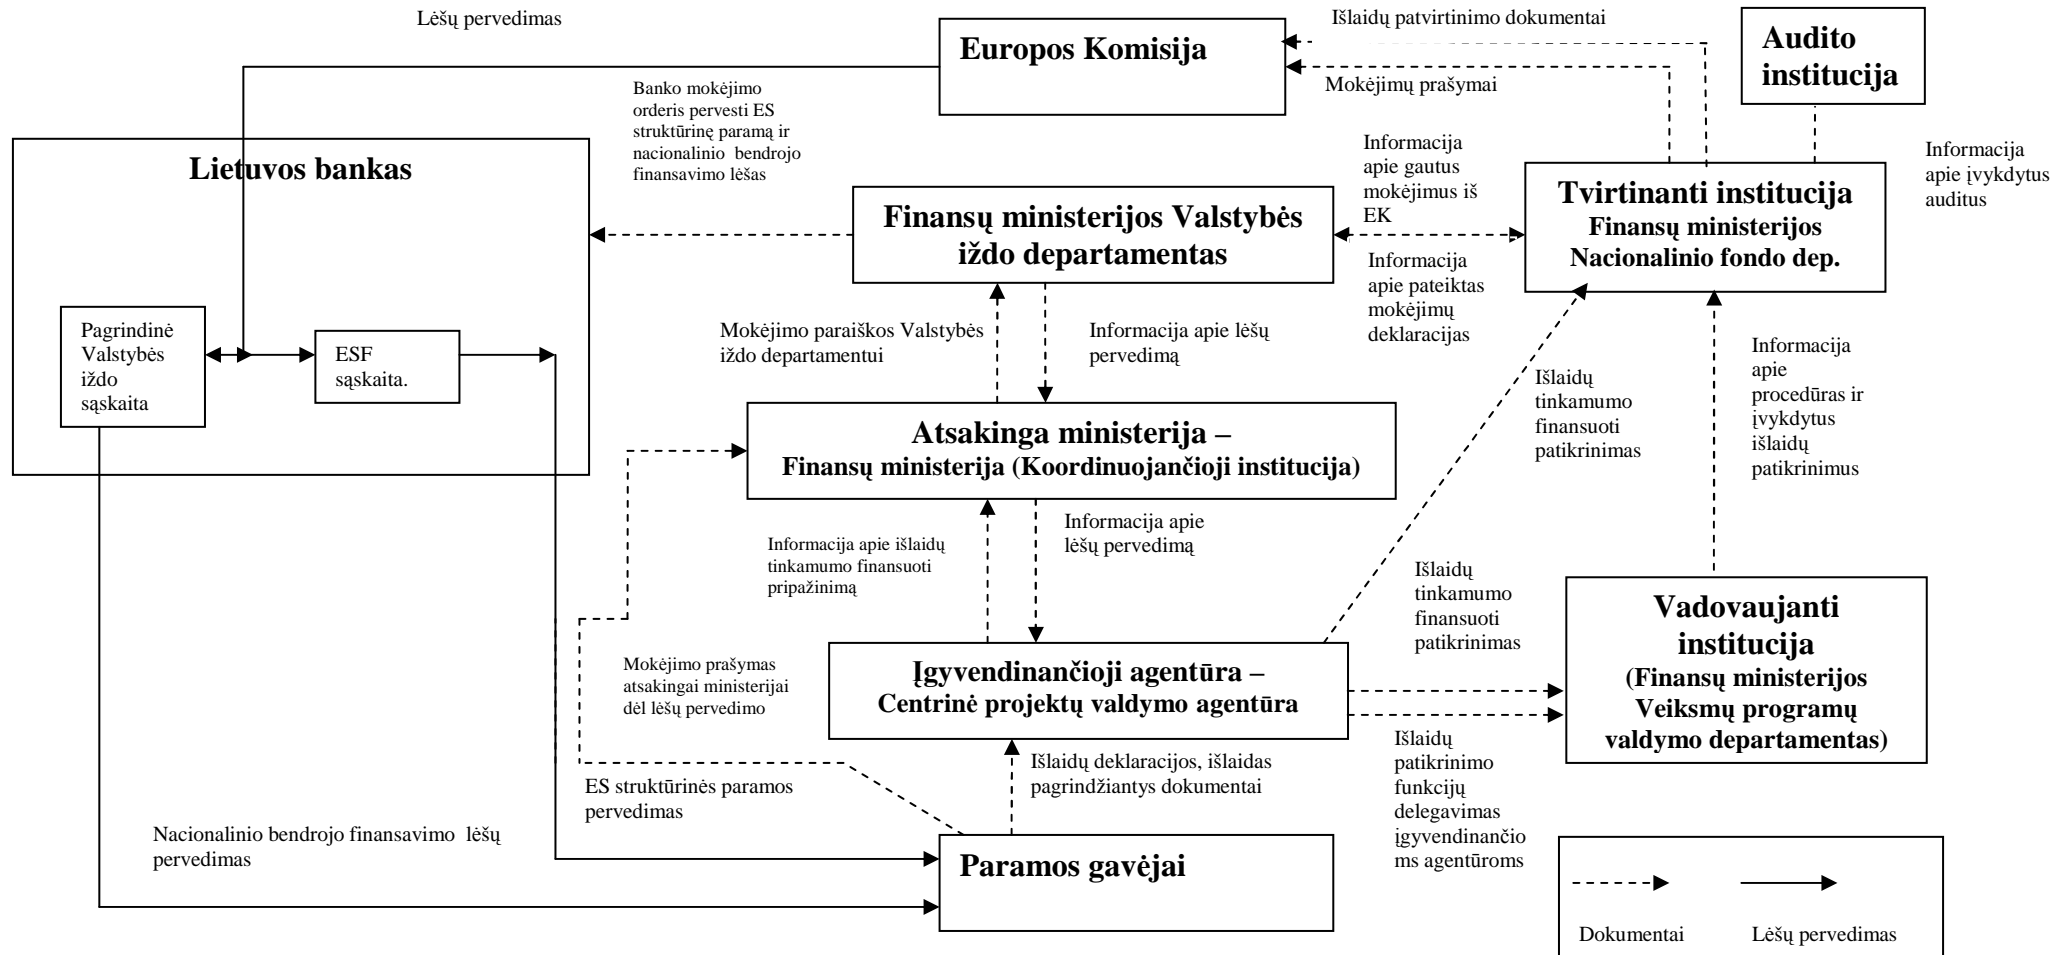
Lėšų pervedimas

Europos Komisija

Išlaidų patvirtinimo dokumentai

Audito institucija

Mokėjimų prašymai

Banko mokėjimo orderis pervesti ES struktūrinę paramą ir nacionalinio bendrojo finansavimo lėšas

Lietuvos bankas

Informacija apie gautus mokėjimus iš EK

Informacija apie įvykdytus auditus

Tvirtinanti institucija Finansų ministerijos Nacionalinio fondo dep.

Finansų ministerijos Valstybės iždo departamentas

Informacija apie pateiktas mokėjimų deklaracijas

Pagrindinė Valstybės iždo sąskaita

ESF sąskaita.

Mokėjimo paraiškos Valstybės iždo departamentui

Informacija apie lėšų pervedimą

Informacija apie procedūras ir įvykdytus išlaidų patikrinimus

Išlaidų tinkamumo finansuoti patikrinimas

Atsakinga ministerija – Finansų ministerija (Koordinuojančioji institucija)

Informacija apie išlaidų tinkamumo finansuoti pripažinimą

Informacija apie lėšų pervedimą

Išlaidų tinkamumo finansuoti patikrinimas

Vadovaujanti institucija (Finansų ministerijos Veiksmų programų valdymo departamentas)

Mokėjimo prašymas atsakingai ministerijai dėl lėšų pervedimo

Įgyvendinančioji agentūra – Centrinė projektų valdymo agentūra

Išlaidų patikrinimo funkcijų delegavimas įgyvendinančioms agentūroms

Išlaidų deklaracijos, išlaidas pagrindžiantys dokumentai

ES struktūrinės paramos pervedimas

Nacionalinio bendrojo finansavimo lėšų pervedimas

Paramos gavėjai

Dokumentai

Lėšų pervedimas